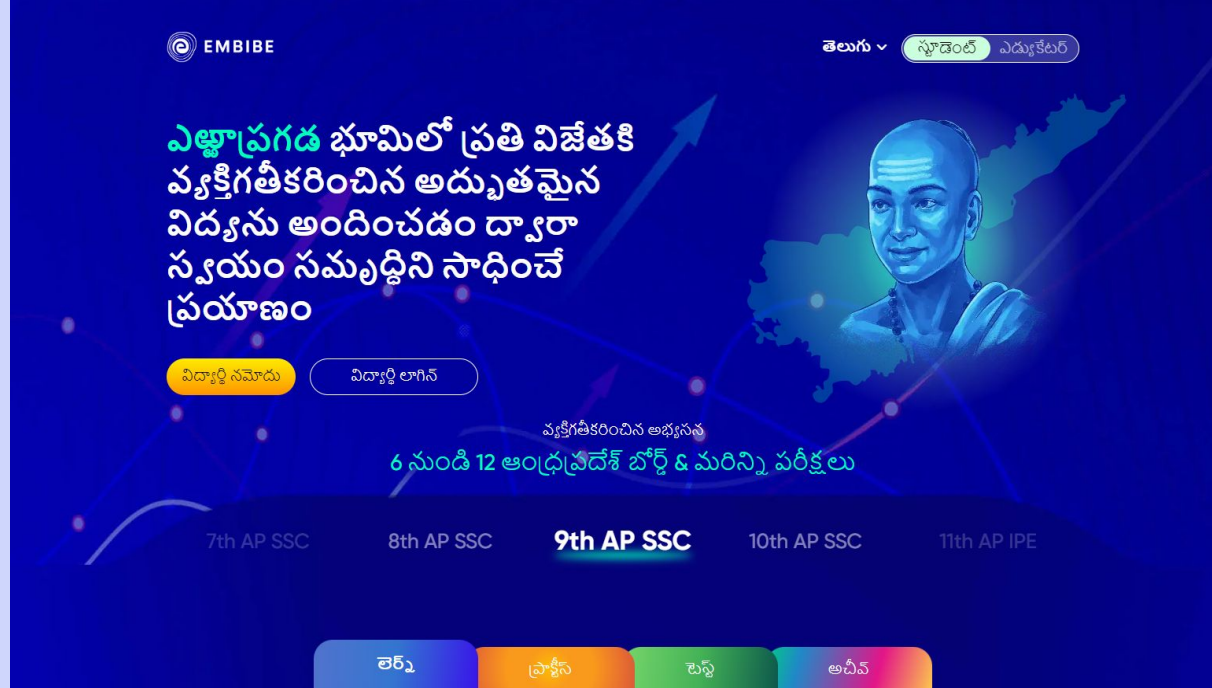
EMBIBE

తెలుగు

స్టూడెంట్ ఎడ్యుకేటర్

ఎఢ్జాప్రగడ భూమిలో ప్రతి విజేతకి వ్యక్తిగతీకరించిన అద్భుతమైన విద్యను అందించడం ద్వారా స్వయం సమృద్ధిని సాధించే ప్రయాణం

విద్యార్థి నమోదు

విద్యార్థి లాగిన్

వ్యక్తిగతీకరించిన అభ్యసన

6 నుండి 12 ఆంధ్రప్రదేశ్ బోర్డ్ & మరిన్ని పరీక్షలు

7th AP SSC

8th AP SSC

9th AP SSC

10th AP SSC

11th AP IPE

లెర్న్

ప్రాక్టీస్

టెస్ట్

అచీవ్